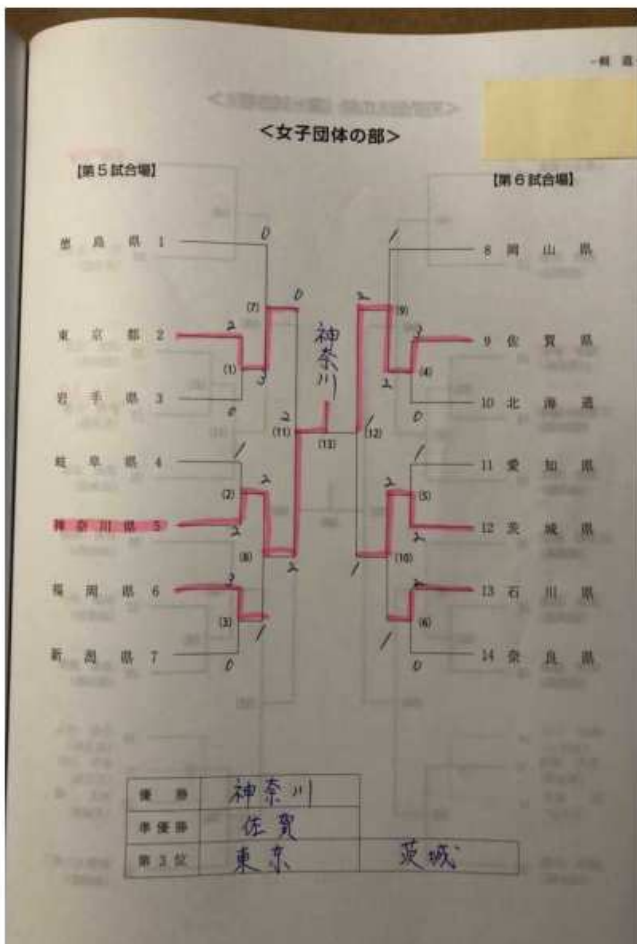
<女子団体の部>

【第５試合場】

徳島県 1
東京都 2
岩手県 3
岐阜県 4
神奈川県 5
福岡県 6
新潟県 7

【第６試合場】

8 岡山県
9 佐賀県
10 北海道
11 愛知県
12 茨城県
13 石川県
14 奈良県

(1) (2) (3) (7) (8) (11) (13) (12) (9) (4) (5) (10) (6)

0 0 2 3 0 2 2 1 2 3 1 2 2 0 1 1 2 2 2 0 1 2 1 2 2 1 1 2 2 0

神奈川

| 優勝 | 神奈川 | |
|---|---|---|
| 準優勝 | 佐賀 | |
| 第３位 | 東京 | 茨城 |